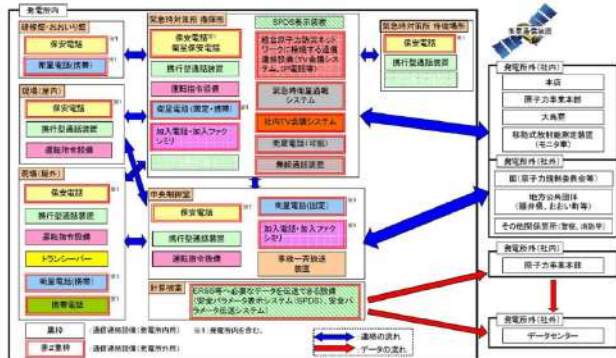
発電所内

緊急時対策所 指揮所

保安電話

衛星電話(携帯)

携行型通話装置

運転指令設備

衛星電話(固定・携帯)

加入電話・加入ファクシミリ

SPDS表示装置

総合原子力防災ネットワークに接続する通信連絡設備(TV会議システム、IP電話等)

緊急時衛星通報システム

社内TV会議システム

衛星電話(可搬)

無線通話装置

緊急時対策所 待機場所

保安電話

携行型通話装置

現場(屋内)

保安電話

携行型通話装置

運転指令設備

現場(屋外)

保安電話

携行型通話装置

運転指令設備

トランシーバー

衛星電話(携帯)

携帯電話

中央制御室

保安電話

携行型通話装置

運転指令設備

衛星電話(固定)

加入電話・加入ファクシミリ

事故一斉放送装置

計算機室

ERSSへ必要なデータを伝送できる設備(安全パラメータ表示システム(SPDS)、安全パラメータ伝送システム)

通信衛星

発電所外(社内)

本店

原子力事業本部

大飯発

移動式放射能測定装置(モニタ車)

発電所外(社外)

国(原子力規制委員会等)

地方公共団体(福井県、おおい町等)

その他関係箇所(警察、消防等)

発電所外(社内)

原子力事業本部

発電所外(社外)

データセンター

通信連絡設備(発電所内外)

通信連絡設備(発電所外用)

※1 発電所内も含む。

連絡の流れ

データの流れ